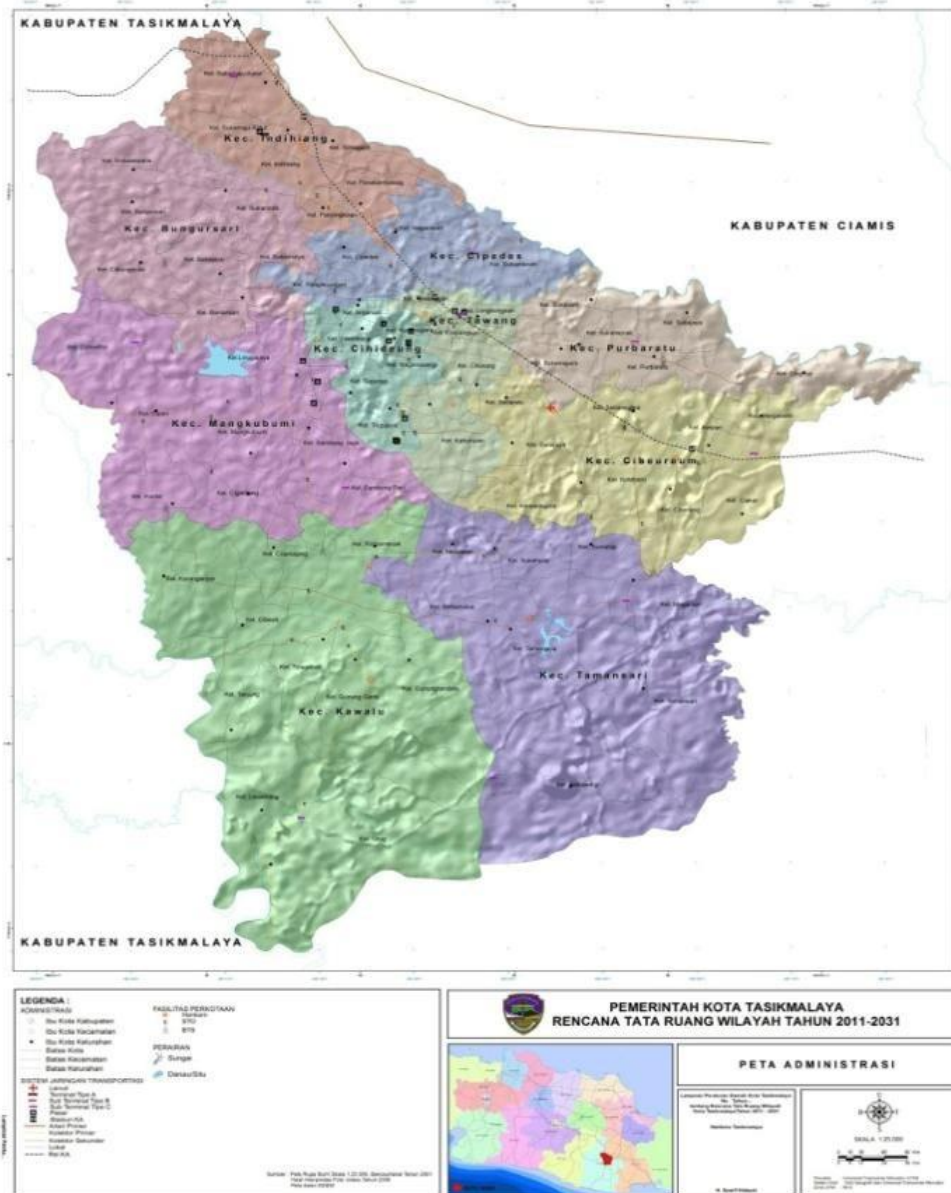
KABUPATEN TASIKMALAYA

Kec. Indihiang

Kec. Bungursari

KABUPATEN CIAMIS

Kec. Cipedes

Kec. Tawang

Kec. Purbaratu

Kec. Cihideung

Kec. Mangkubumi

Kec. Cibeureum

Kec. Tamansari

Kec. Kawalu

KABUPATEN TASIKMALAYA

LEGENDA :
ADMINISTRASI
Ibu Kota Kabupaten
Ibu Kota Kecamatan
Ibu Kota Kelurahan
Batas Kota
Batas Kecamatan
Batas Kelurahan

SISTEM JARINGAN TRANSPORTASI

FASILITAS PERKOTAAN

PERAIRAN
Sungai
Danau/Situ

PEMERINTAH KOTA TASIKMALAYA
RENCANA TATA RUANG WILAYAH TAHUN 2011-2031

PETA ADMINISTRASI

SKALA 1:25.000